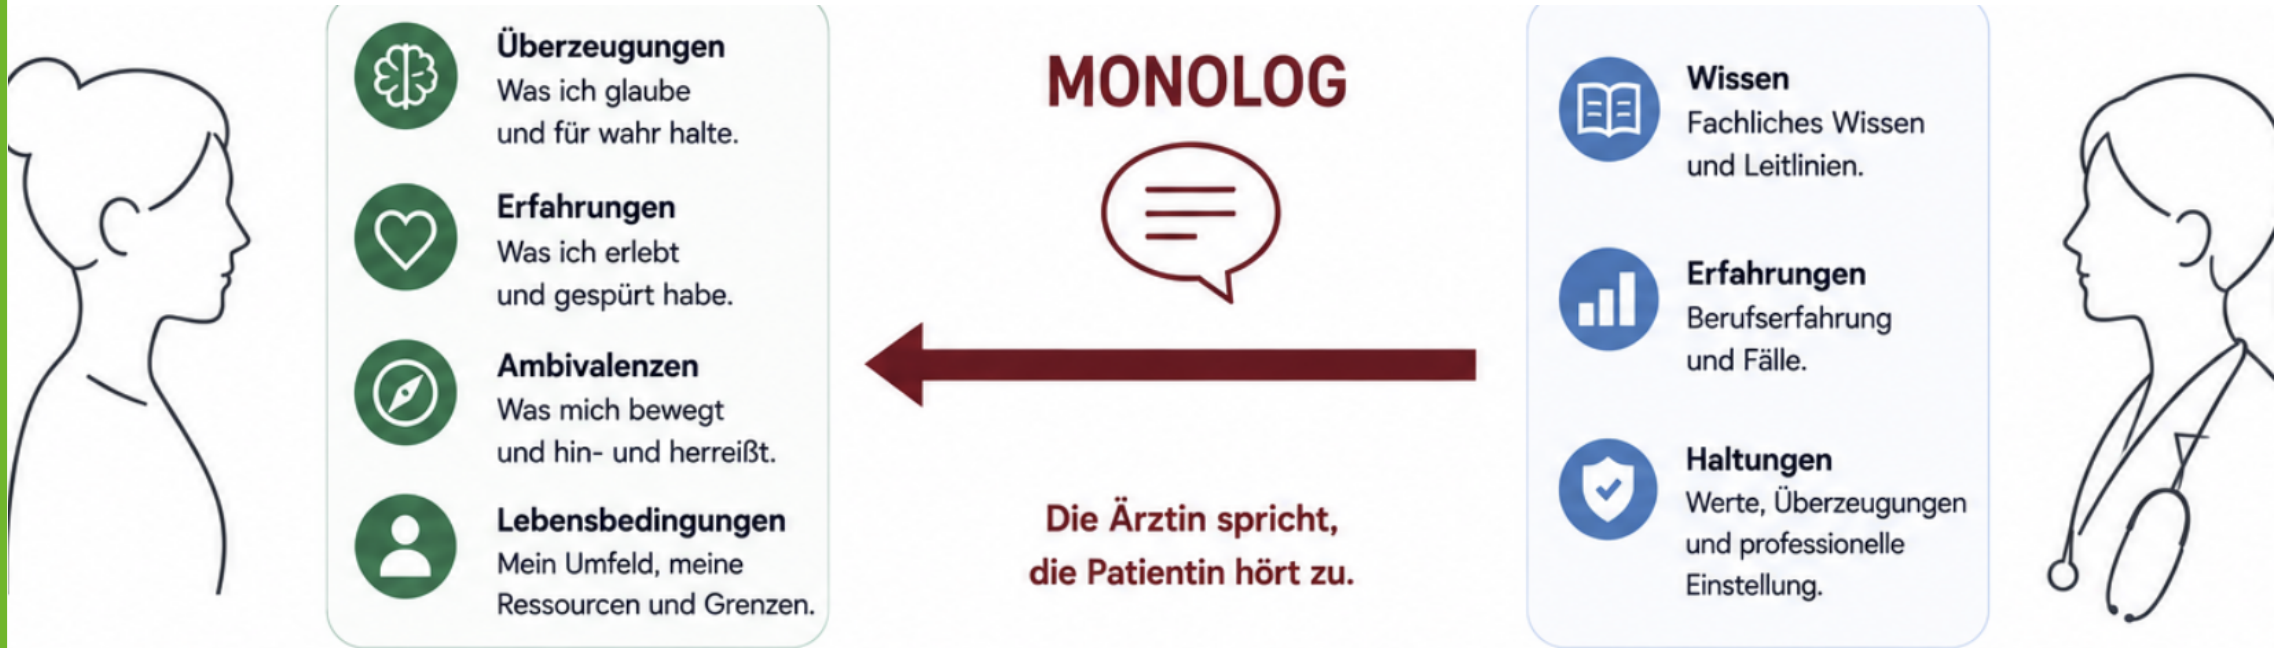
Überzeugungen
Was ich glaube und für wahr halte.

Erfahrungen
Was ich erlebt und gespürt habe.

Ambivalenzen
Was mich bewegt und hin- und herreißt.

Lebensbedingungen
Mein Umfeld, meine Ressourcen und Grenzen.

MONOLOG

Die Ärztin spricht, die Patientin hört zu.

Wissen
Fachliches Wissen und Leitlinien.

Erfahrungen
Berufserfahrung und Fälle.

Haltungen
Werte, Überzeugungen und professionelle Einstellung.